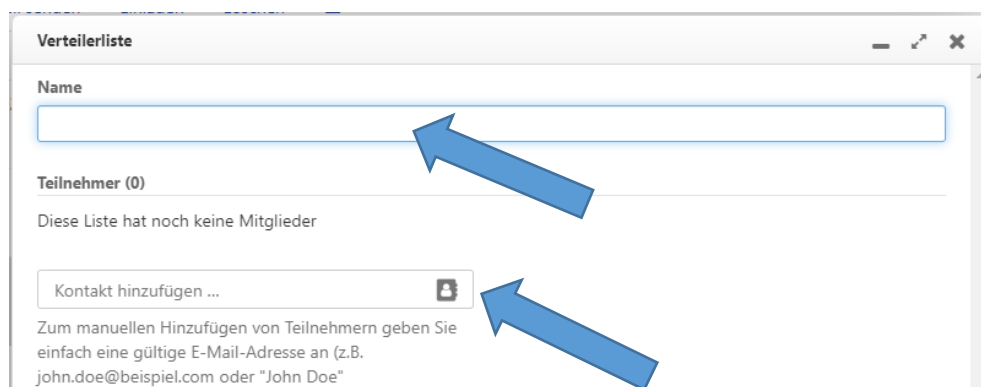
Verteilerliste

Name

Teilnehmer (0)

Diese Liste hat noch keine Mitglieder

Kontakt hinzufügen ...

Zum manuellen Hinzufügen von Teilnehmern geben Sie einfach eine gültige E-Mail-Adresse an (z.B. john.doe@beispiel.com oder "John Doe"